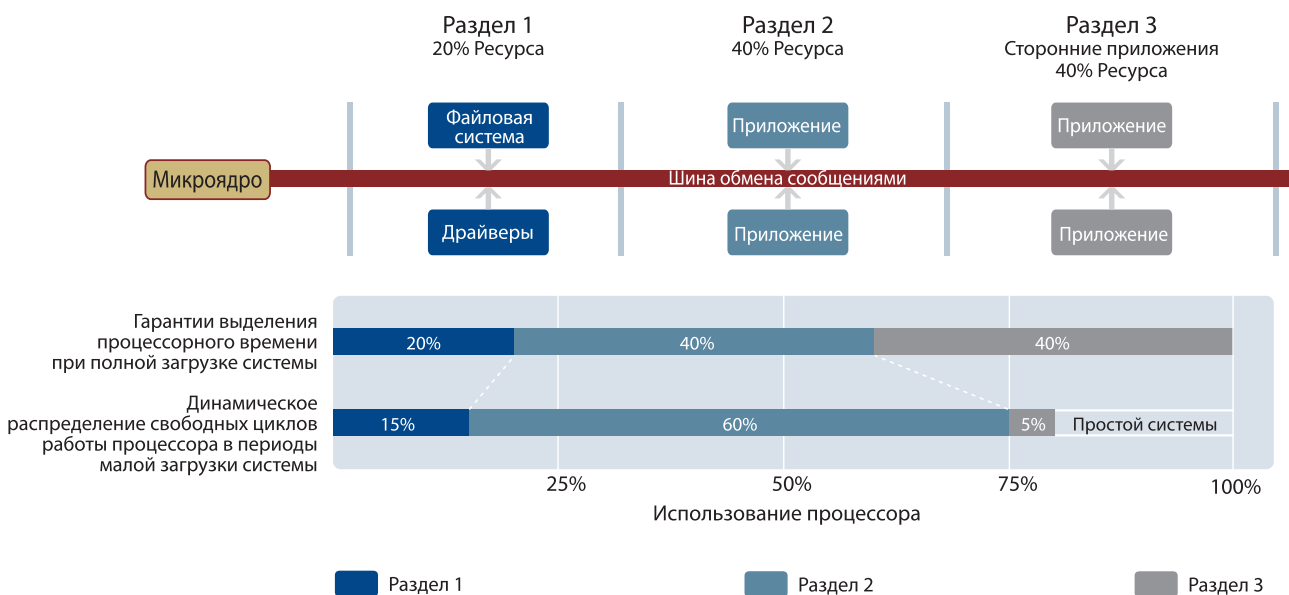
Раздел 1
20% Ресурса

Раздел 2
40% Ресурса

Раздел 3
Сторонние приложения
40% Ресурса

Файловая система

Приложение

Приложение

Микроядро

Шина обмена сообщениями

Драйверы

Приложение

Приложение

Гарантии выделения процессорного времени при полной загрузке системы

20%

40%

40%

Динамическое распределение свободных циклов работы процессора в периоды малой загрузки системы

15%

60%

5%

Простой системы

25%

50%

75%

100%

Использование процессора

Раздел 1

Раздел 2

Раздел 3